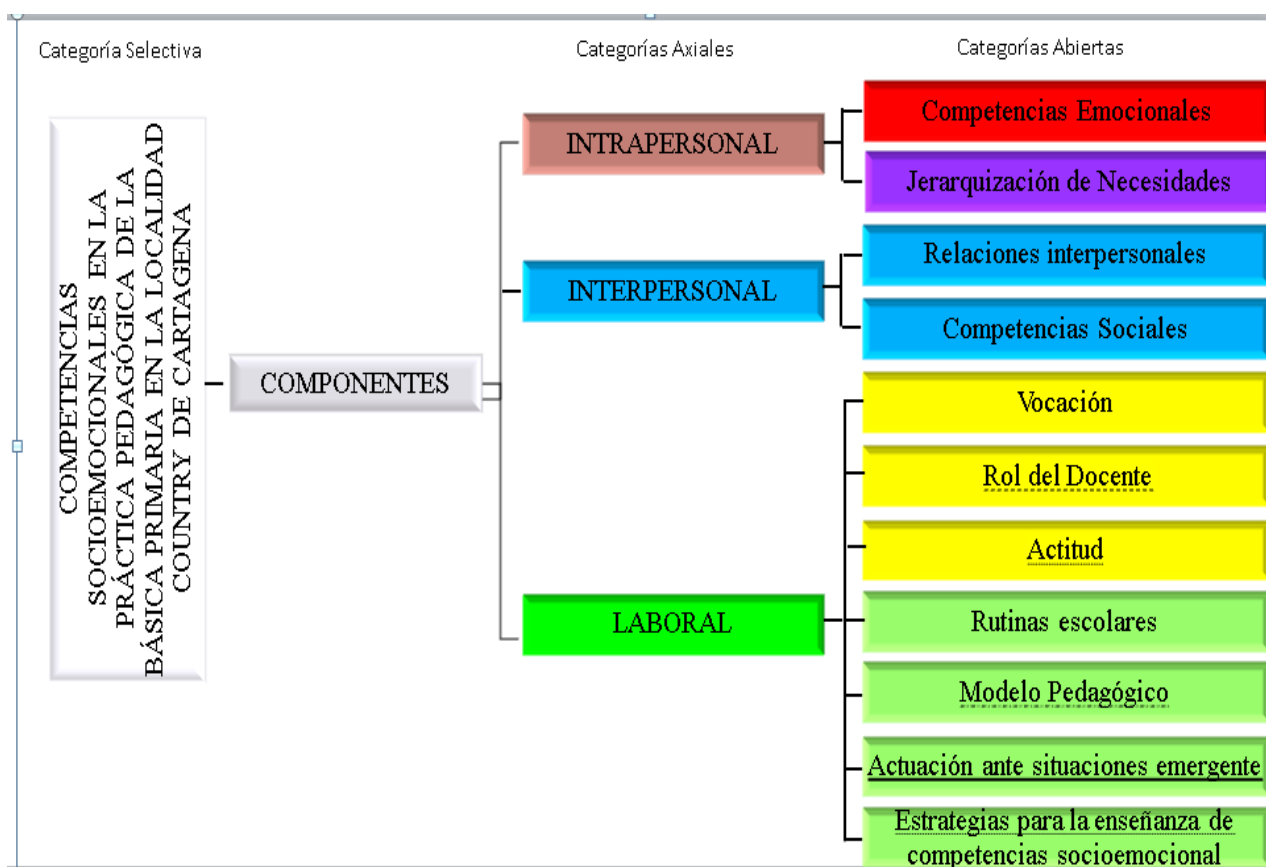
Categoría Selectiva

Categorías Axiales

Categorías Abiertas

COMPETENCIAS SOCIOEMOCIONALES EN LA PRÁCTICA PEDAGÓGICA DE LA BÁSICA PRIMARIA EN LA LOCALIDAD COUNTRY DE CARTAGENA

COMPONENTES

INTRAPERSONAL

Competencias Emocionales

Jerarquización de Necesidades

INTERPERSONAL

Relaciones interpersonales

Competencias Sociales

LABORAL

Vocación

Rol del Docente

Actitud

Rutinas escolares

Modelo Pedagógico

Actuación ante situaciones emergente

Estrategias para la enseñanza de competencias socioemocional